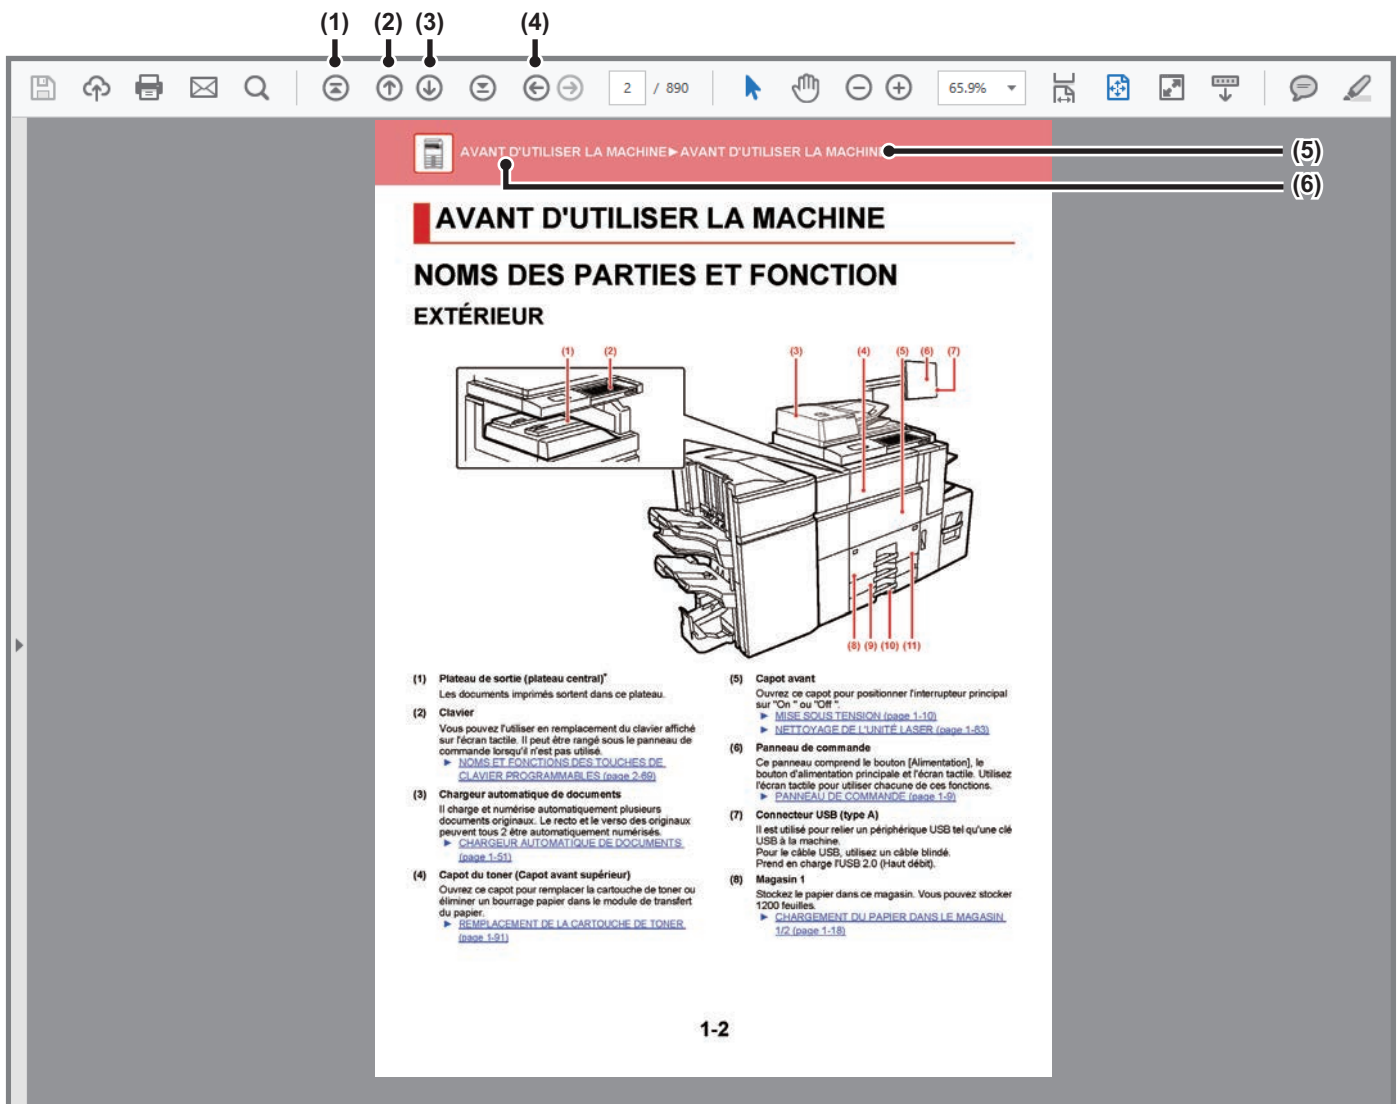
(1) (2) (3) (4)

2 / 890

65.9%

AVANT D'UTILISER LA MACHINE►AVANT D'UTILISER LA MACHINE

(5)

(6)

AVANT D'UTILISER LA MACHINE

NOMS DES PARTIES ET FONCTION

EXTÉRIEUR

(1) (2) (3) (4) (5) (6) (7)

(8) (9) (10) (11)

(1) Plateau de sortie (plateau central)*
Les documents imprimés sortent dans ce plateau.

(2) Clavier
Vous pouvez l'utiliser en remplacement du clavier affiché sur l'écran tactile. Il peut être rangé sous le panneau de commande lorsqu'il n'est pas utilisé.
► NOMS ET FONCTIONS DES TOUCHES DE CLAVIER PROGRAMMABLES (page 2-69)

(3) Chargeur automatique de documents
Il charge et numérise automatiquement plusieurs documents originaux. Le recto et le verso des originaux peuvent tous 2 être automatiquement numérisés.
► CHARGEUR AUTOMATIQUE DE DOCUMENTS (page 1-51)

(4) Capot du toner (Capot avant supérieur)
Ouvrez ce capot pour remplacer la cartouche de toner ou éliminer un bourrage papier dans le module de transfert du papier.
► REMPLACEMENT DE LA CARTOUCHE DE TONER (page 1-91)

(5) Capot avant
Ouvrez ce capot pour positionner l'interrupteur principal sur "On " ou "Off ".
► MISE SOUS TENSION (page 1-10)
► NETTOYAGE DE L'UNITÉ LASER (page 1-83)

(6) Panneau de commande
Ce panneau comprend le bouton [Alimentation], le bouton d'alimentation principale et l'écran tactile. Utilisez l'écran tactile pour utiliser chacune de ces fonctions.
► PANNEAU DE COMMANDE (page 1-9)

(7) Connecteur USB (type A)
Il est utilisé pour relier un périphérique USB tel qu'une clé USB à la machine.
Pour le câble USB, utilisez un câble blindé.
Prend en charge l'USB 2.0 (Haut débit).

(8) Magasin 1
Stockez le papier dans ce magasin. Vous pouvez stocker 1200 feuilles.
► CHARGEMENT DU PAPIER DANS LE MAGASIN 1/2 (page 1-18)

1-2